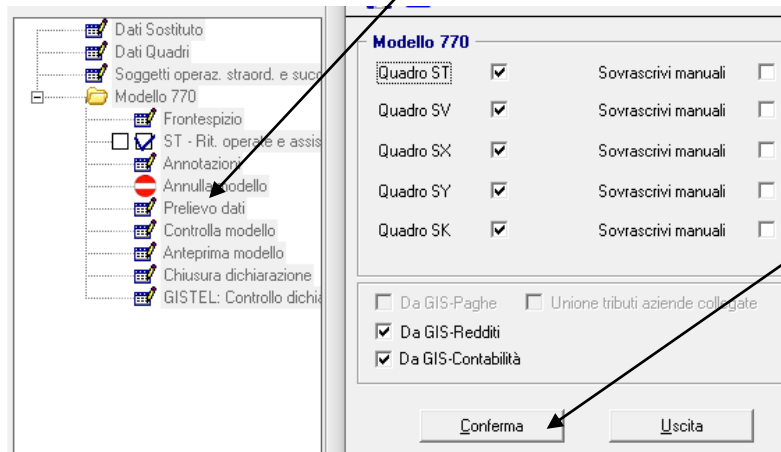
Dati Sostituto
Dati Quadri
Soggetti operaz. straord. e succ
Modello 770
Frontespizio
ST - Rit. operate e assis
Annotazioni
Annulla modello
Prelievo dati
Controlla modello
Anteprima modello
Chiusura dichiarazione
GISTEL: Controllo dichia

Modello 770

| | | | |
|---|---|---|---|
| Quadro ST | ☑ | Sovrascrivi manuali | ☐ |
| Quadro SV | ☑ | Sovrascrivi manuali | ☐ |
| Quadro SX | ☑ | Sovrascrivi manuali | ☐ |
| Quadro SY | ☑ | Sovrascrivi manuali | ☐ |
| Quadro SK | ☑ | Sovrascrivi manuali | ☐ |

Da GIS-Paghe
Unione tributi aziende collegate
Da GIS-Redditi
Da GIS-Contabilità

Conferma
Uscita